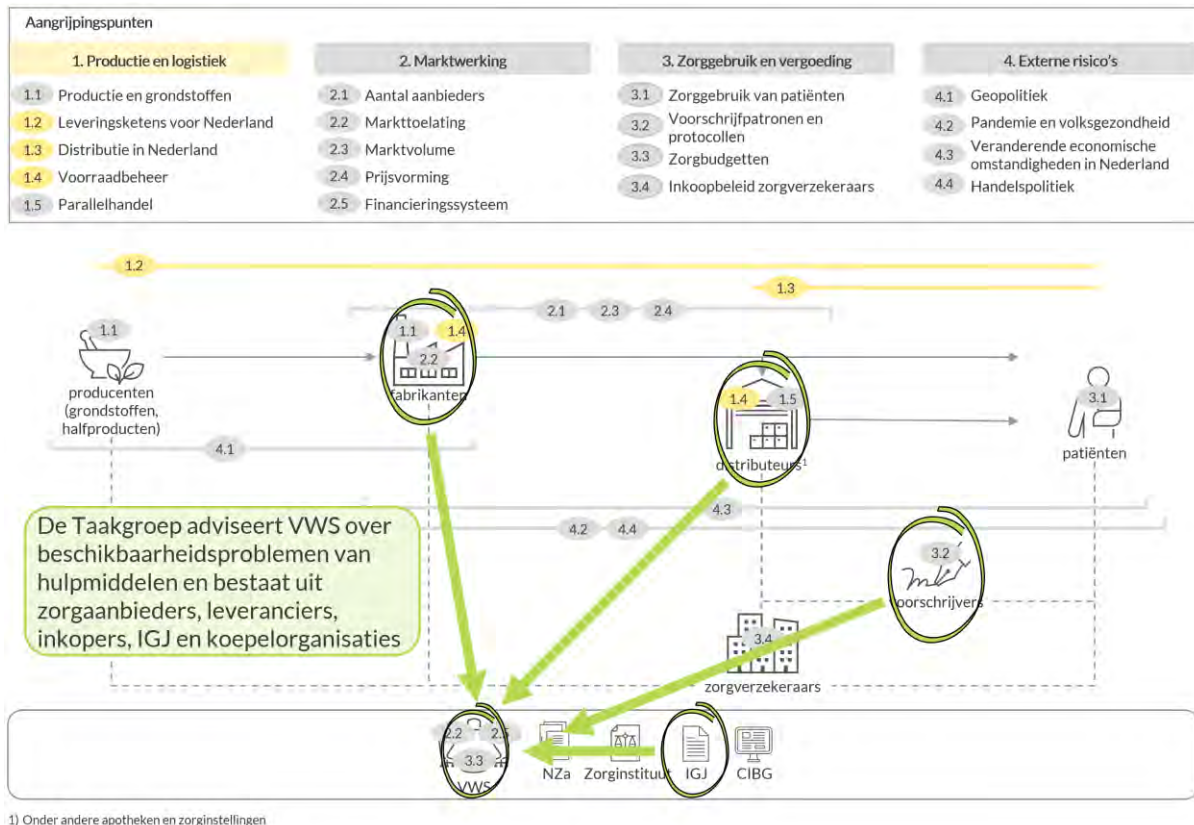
Aangrijpingspunten

1. Productie en logistiek
1.1 Productie en grondstoffen
1.2 Leveringsketens voor Nederland
1.3 Distributie in Nederland
1.4 Voorraadbeheer
1.5 Parallelhandel

2. Marktwerking
2.1 Aantal aanbieders
2.2 Markttoelating
2.3 Marktvolume
2.4 Prijsvorming
2.5 Financieringssysteem

3. Zorggebruik en vergoeding
3.1 Zorggebruik van patiënten
3.2 Voorschrijfpatronen en protocollen
3.3 Zorgbudgetten
3.4 Inkoopbeleid zorgverzekeraars

4. Externe risico's
4.1 Geopolitiek
4.2 Pandemie en volksgezondheid
4.3 Veranderende economische omstandigheden in Nederland
4.4 Handelspolitiek

1.2
1.3
2.1 2.3 2.4
1.1
producenten (grondstoffen, halfproducten)
1.1 1.4
2.2
fabrikanten
1.4 1.5
distributeurs$^1$
3.1
patiënten
4.1
4.3
4.2 4.4
De Taakgroep adviseert VWS over beschikbaarheidsproblemen van hulpmiddelen en bestaat uit zorgaanbieders, leveranciers, inkopers, IGJ en koepelorganisaties
3.2
voorschrijvers
3.4
zorgverzekeraars
2.2 2.5
3.3
VWS
NZa
Zorginstituut
IGJ
CIBG

1) Onder andere apotheken en zorginstellingen